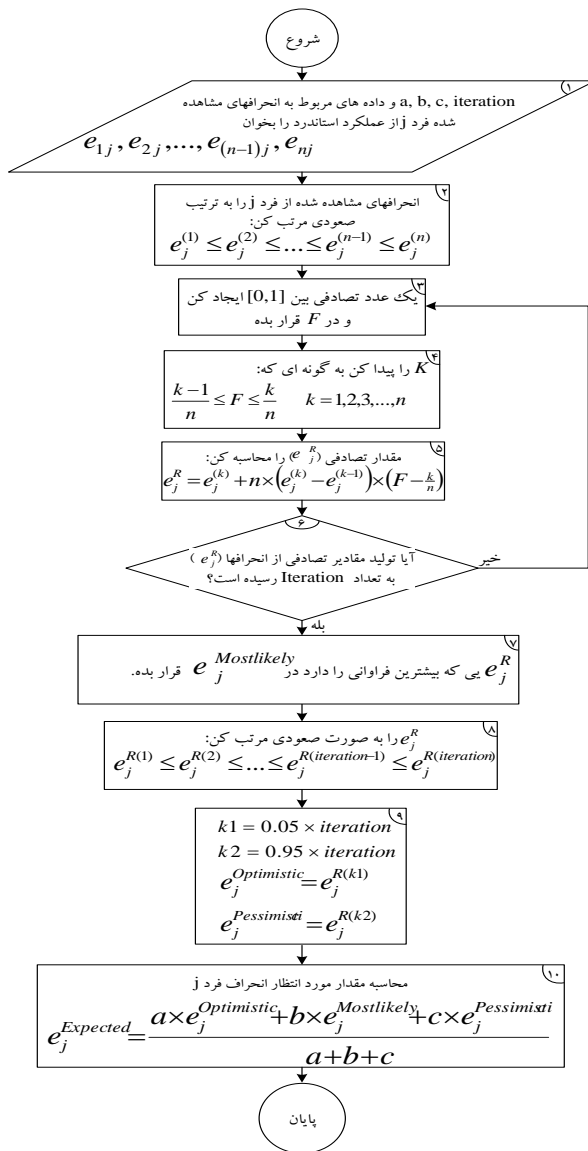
شروع

۱
a, b, c, iteration و داده های مربوط به انحرافهای مشاهده شده فرد j از عملکرد استاندرد را بخوان
$e_{1j}, e_{2j}, \ldots, e_{(n-1)j}, e_{nj}$

۲
انحرافهای مشاهده شده از فرد j را به ترتیب صعودی مرتب کن:
$e_j^{(1)} \leq e_j^{(2)} \leq \ldots \leq e_j^{(n-1)} \leq e_j^{(n)}$

۳
یک عدد تصادفی بین [0,1] ایجاد کن و در $F$ قرار بده

۴
$K$ را پیدا کن به گونه ای که:
$\frac{k-1}{n} \leq F \leq \frac{k}{n} \quad k = 1,2,3,\ldots,n$

۵
مقدار تصادفی ($e_j^R$) را محاسبه کن:
$e_j^R = e_j^{(k)} + n \times \left(e_j^{(k)} - e_j^{(k-1)}\right) \times \left(F - \frac{k}{n}\right)$

۶
آیا تولید مقادیر تصادفی از انحرافها ($e_j^R$) به تعداد Iteration رسیده است؟
خیر
بله

۷
$e_j^R$ یی که بیشترین فراوانی را دارد در $e_j^{Mostlikely}$ قرار بده.

۸
$e_j^R$ را به صورت صعودی مرتب کن:
$e_j^{R(1)} \leq e_j^{R(2)} \leq \ldots \leq e_j^{R(iteration-1)} \leq e_j^{R(iteration)}$

۹
$k1 = 0.05 \times iteration$
$k2 = 0.95 \times iteration$
$e_j^{Optimistic} = e_j^{R(k1)}$
$e_j^{Pessimisti} = e_j^{R(k2)}$

۱۰
محاسبه مقدار مورد انتظار انحراف فرد j
$e_j^{Expected} = \frac{a \times e_j^{Optimistic} + b \times e_j^{Mostlikely} + c \times e_j^{Pessimisti}}{a+b+c}$

پایان